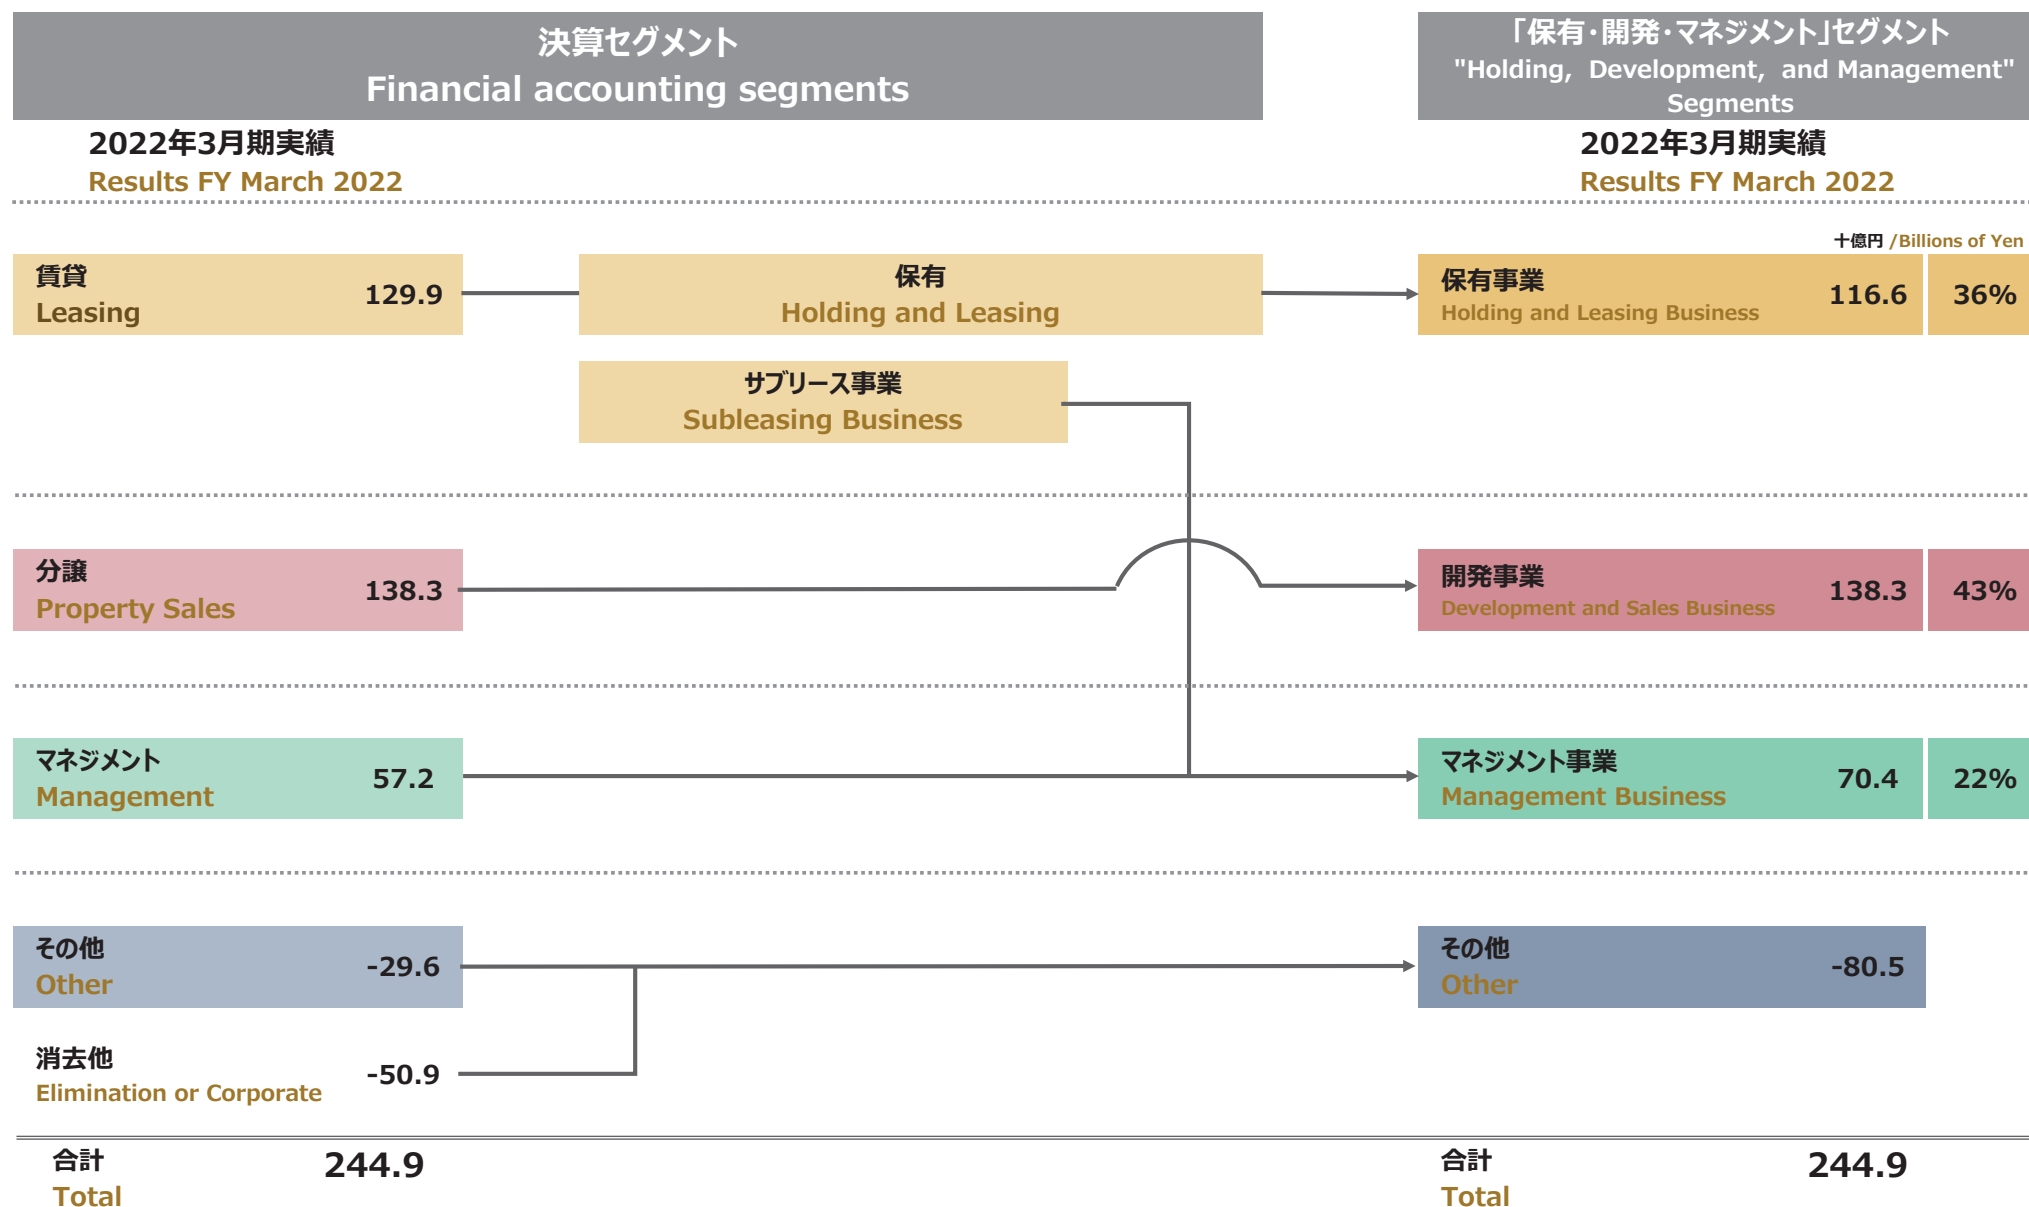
決算セグメント
Financial accounting segments

「保有・開発・マネジメント」セグメント
"Holding, Development, and Management" Segments

2022年3月期実績
Results FY March 2022

2022年3月期実績
Results FY March 2022

十億円 /Billions of Yen

賃貸
Leasing 129.9

保有
Holding and Leasing

保有事業
Holding and Leasing Business 116.6 36%

サブリース事業
Subleasing Business

分譲
Property Sales 138.3

開発事業
Development and Sales Business 138.3 43%

マネジメント
Management 57.2

マネジメント事業
Management Business 70.4 22%

その他
Other -29.6

その他
Other -80.5

消去他
Elimination or Corporate -50.9

合計
Total 244.9

合計
Total 244.9